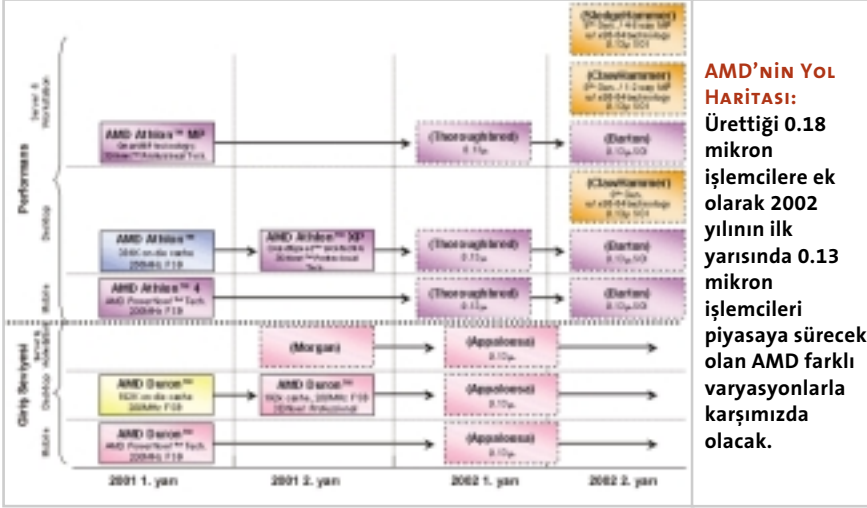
Performans

Server & Workstation

(SledgeHammer)
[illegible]

(ClawHammer)
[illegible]

AMD Athlon™ MP
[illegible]

(Thoroughbred)
0.13µ

(Barton)
0.13µ SOI

Desktop

(ClawHammer)
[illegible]

AMD Athlon™
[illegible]

AMD Athlon™ XP
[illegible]

(Thoroughbred)
0.13µ

(Barton)
0.13µ SOI

Mobile

AMD Athlon™ 4
AMD PowerNow!™ Tech.
200MHz FSB

(Thoroughbred)
0.13µ

(Barton)
0.13µ SOI

Giriş Seviyesi

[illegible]

(Morgan)

(Appaloosa)
0.13µ

Desktop

AMD Duron™
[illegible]

AMD Duron™
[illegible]

(Appaloosa)
0.13µ

Mobile

AMD Duron™
AMD PowerNow!™ Tech.
200MHz FSB

(Appaloosa)
0.13µ

2001 1. yarı

2001 2. yarı

2002 1. yarı

2002 2. yarı

AMD'nin Yol Haritası:
Ürettiği 0.18 mikron işlemcilere ek olarak 2002 yılının ilk yarısında 0.13 mikron işlemcileri piyasaya sürecek olan AMD farklı varyasyonlarla karşımızda olacak.